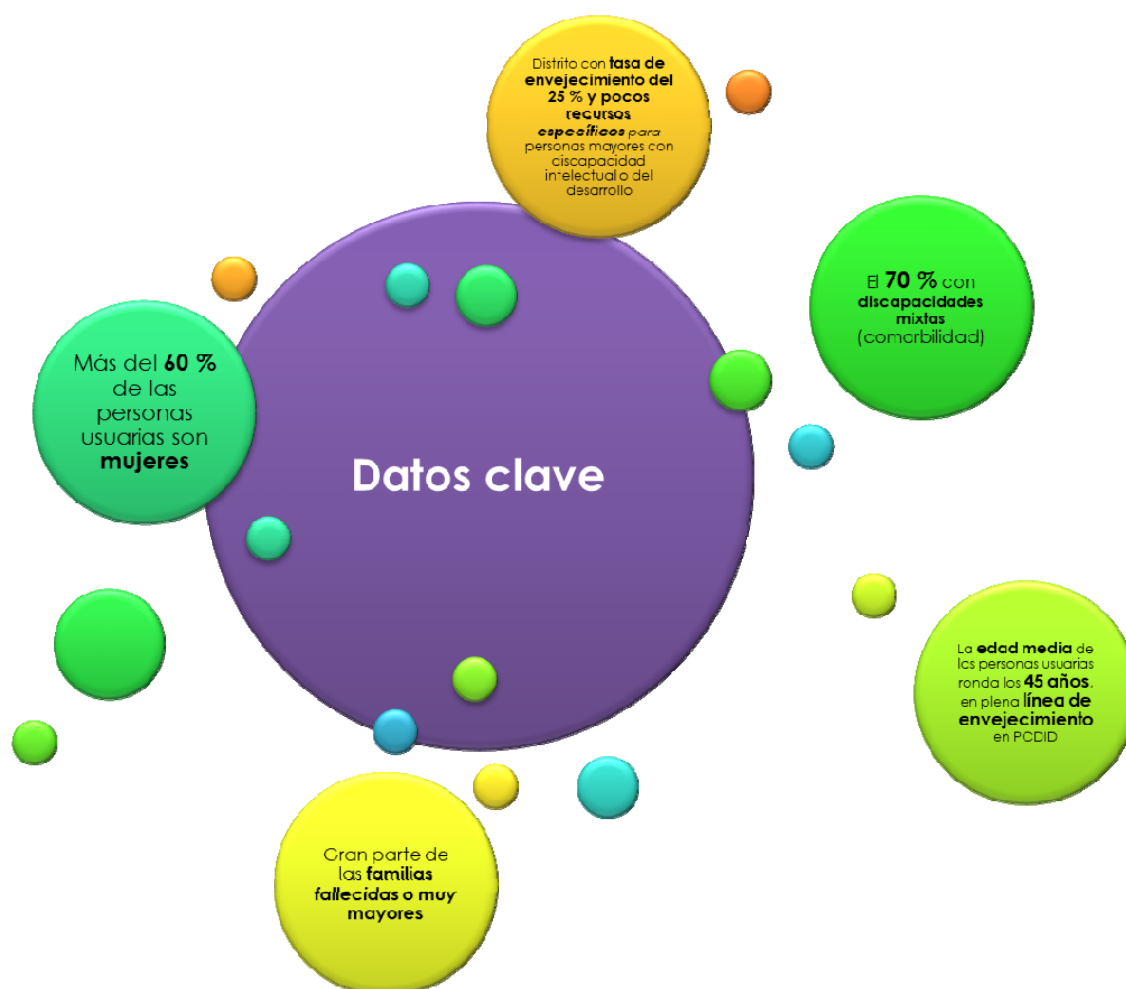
Distrito con tasa de envejecimiento del 25 % y pocos recursos específicos para personas mayores con discapacidad intelectual o del desarrollo

El 70 % con discapacidades mixtas (comorbilidad)

Más del 60 % de las personas usuarias son mujeres

Datos clave

La edad media de las personas usuarias ronda los 45 años, en plena línea de envejecimiento en PCDID

Gran parte de las familias fallecidas o muy mayores